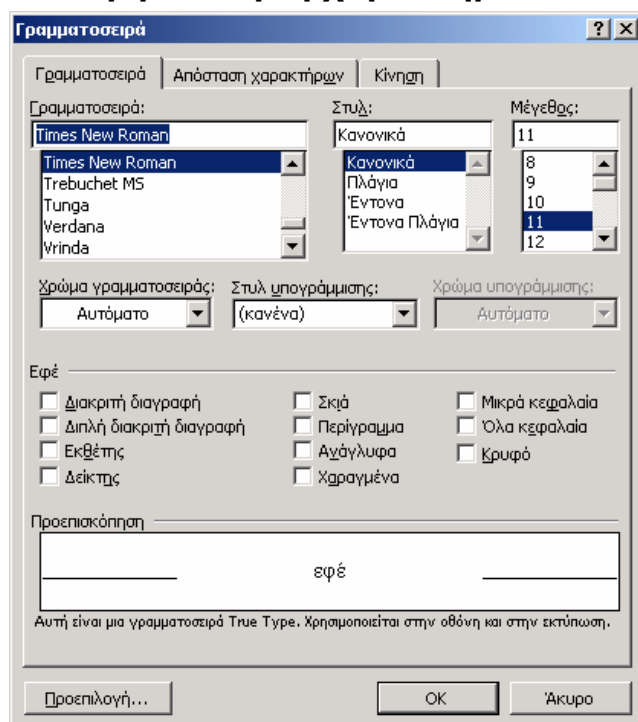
Γραμματοσειρά

? ×

Γραμματοσειρά | Απόσταση χαρακτήρων | Κίνηση

Γραμματοσειρά:
Times New Roman
Times New Roman
Trebuchet MS
Tunga
Verdana
Vrinda

Στυλ:
Κανονικά
Κανονικά
Πλάγια
Έντονα
Έντονα Πλάγια

Μέγεθος:
11
8
9
10
11
12

Χρώμα γραμματοσειράς:
Αυτόματο

Στυλ υπογράμμισης:
(κανένα)

Χρώμα υπογράμμισης:
Αυτόματο

Εφέ

Διακριτή διαγραφή
Διπλή διακριτή διαγραφή
Εκθέτης
Δείκτης
Σκιά
Περίγραμμα
Ανάγλυφα
Χαραγμένα
Μικρά κεφαλαία
Όλα κεφαλαία
Κρυφό

Προεπισκόπηση

εφέ

Αυτή είναι μια γραμματοσειρά True Type. Χρησιμοποιείται στην οθόνη και στην εκτύπωση.

Προεπιλογή...

OK

Άκυρο